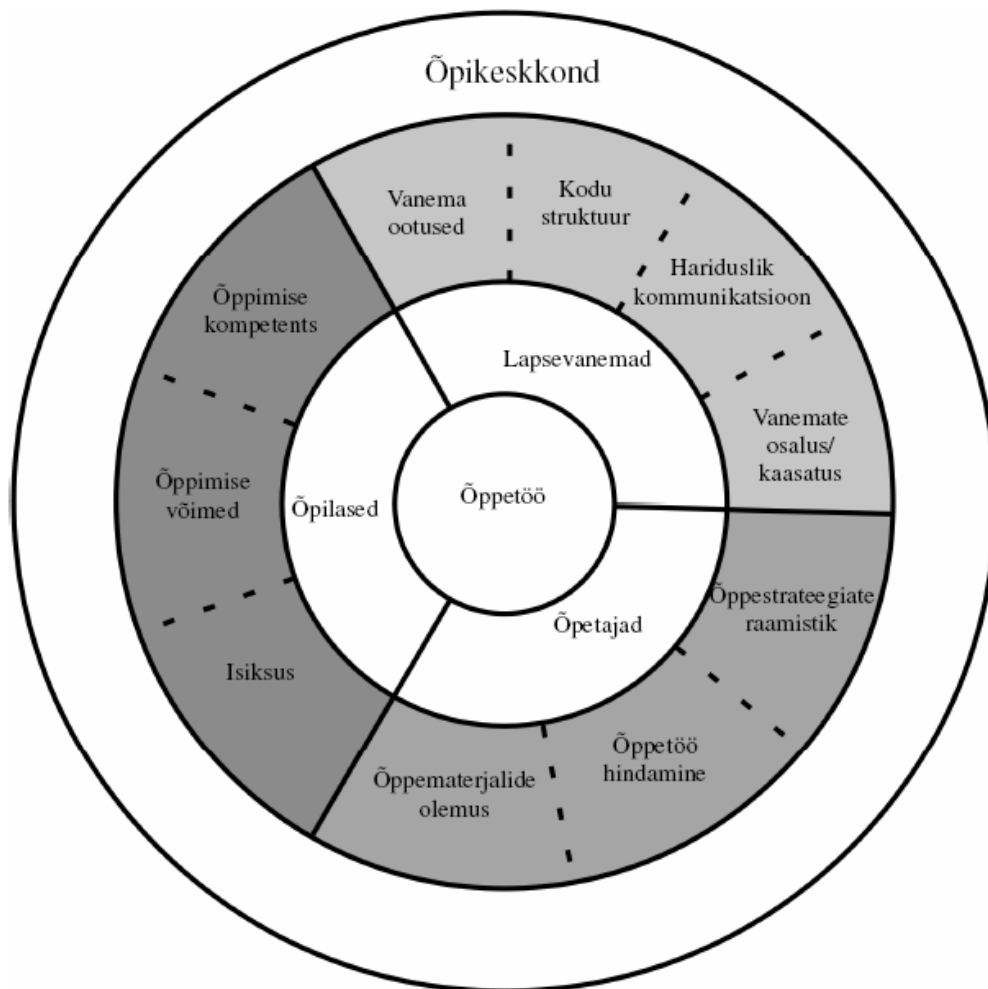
Õpikeskkond

Vanema ootused

Kodu struktuur

Hariduslik kommunikatsioon

Vanemate osalus/ kaasatus

Lapsevanemad

Õppimise kompetents

Õppimise võimed

Isiksus

Õpilased

Õppetöö

Õpetajad

Õppestrateegiate raamistik

Õppetöö hindamine

Õppematerjalide olemus